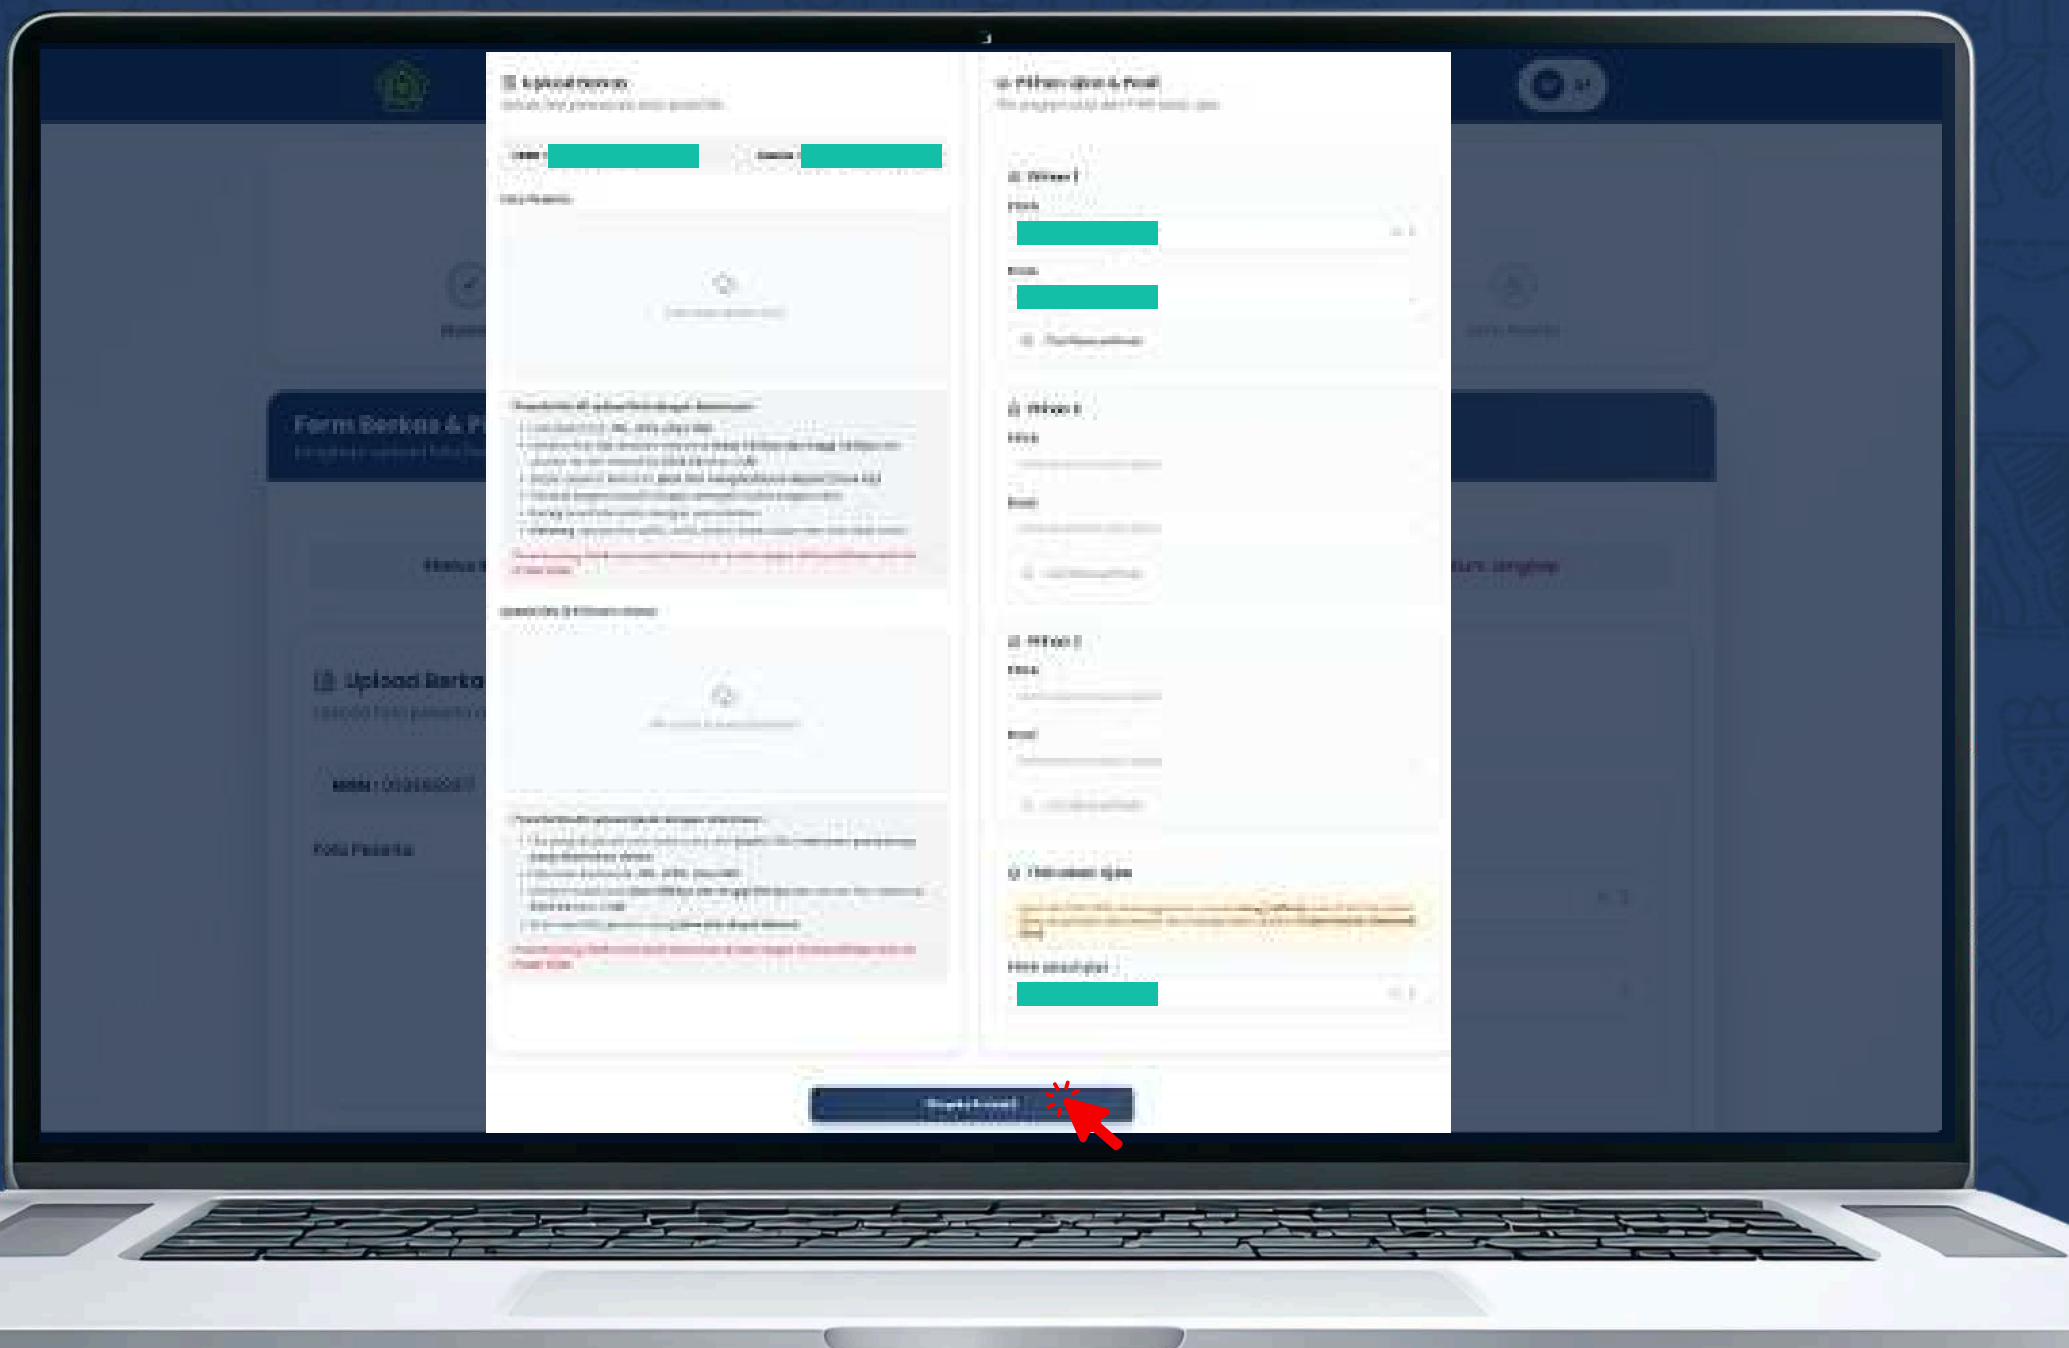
Upload Berkas

Foto Peserta

Pilihan Ujian & Prodi

Pilihan 1

Prodi

Pilihan 2

Prodi

Pilihan 3

Prodi

Pilih Lokasi Ujian

Form Berkas & P

Upload Berka

NISN : 0000000000

Foto Peserta

Simpan Berkas